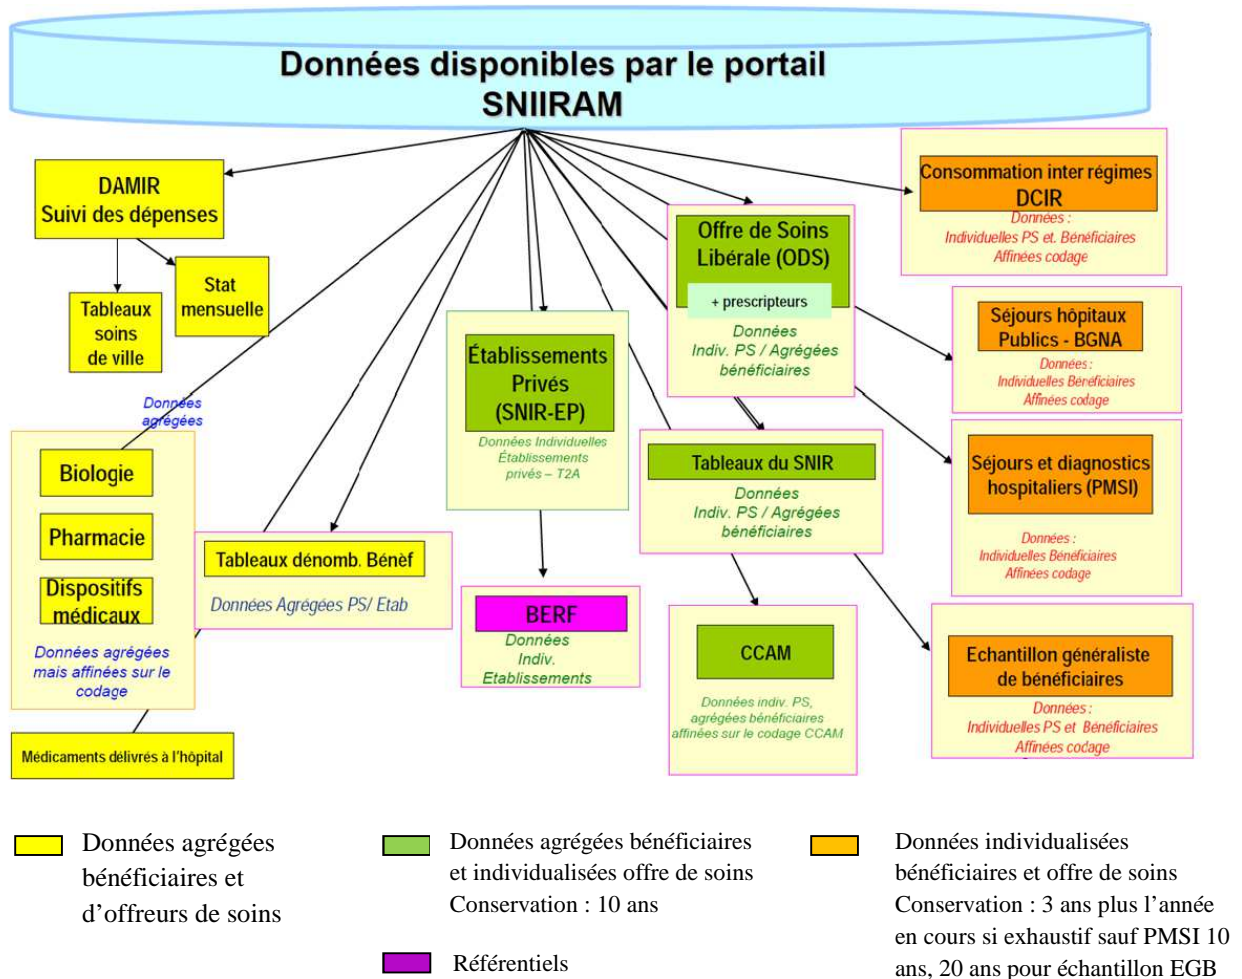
Données disponibles par le portail SNIIRAM

DAMIR
Suivi des dépenses

Tableaux soins de ville

Stat mensuelle

Données agrégées

Biologie

Pharmacie

Dispositifs médicaux

Données agrégées mais affinées sur le codage

Médicaments délivrés à l'hôpital

Tableaux dénomb. Bénèf

Données Agrégées PS/ Etab

Établissements Privés (SNIR-EP)

Données Individuelles Établissements privés – T2A

BERF

Données Indiv. Etablissements

Offre de Soins Libérale (ODS)

+ prescripteurs

Données Indiv. PS / Agrégées bénéficiaires

Tableaux du SNIR

Données Indiv. PS / Agrégées bénéficiaires

CCAM

Données indiv. PS, agrégées bénéficiaires affinées sur le codage CCAM

Consommation inter régimes DCIR

Données : Individuelles PS et. Bénéficiaires Affinées codage

Séjours hôpitaux Publics - BGNA

Données : Individuelles Bénéficiaires Affinées codage

Séjours et diagnostics hospitaliers (PMSI)

Données : Individuelles Bénéficiaires Affinées codage

Echantillon généraliste de bénéficiaires

Données : Individuelles PS et Bénéficiaires Affinées codage

Données agrégées bénéficiaires et d'offreurs de soins

Données agrégées bénéficiaires et individualisées offre de soins Conservation : 10 ans

Référentiels

Données individualisées bénéficiaires et offre de soins Conservation : 3 ans plus l'année en cours si exhaustif sauf PMSI 10 ans, 20 ans pour échantillon EGB